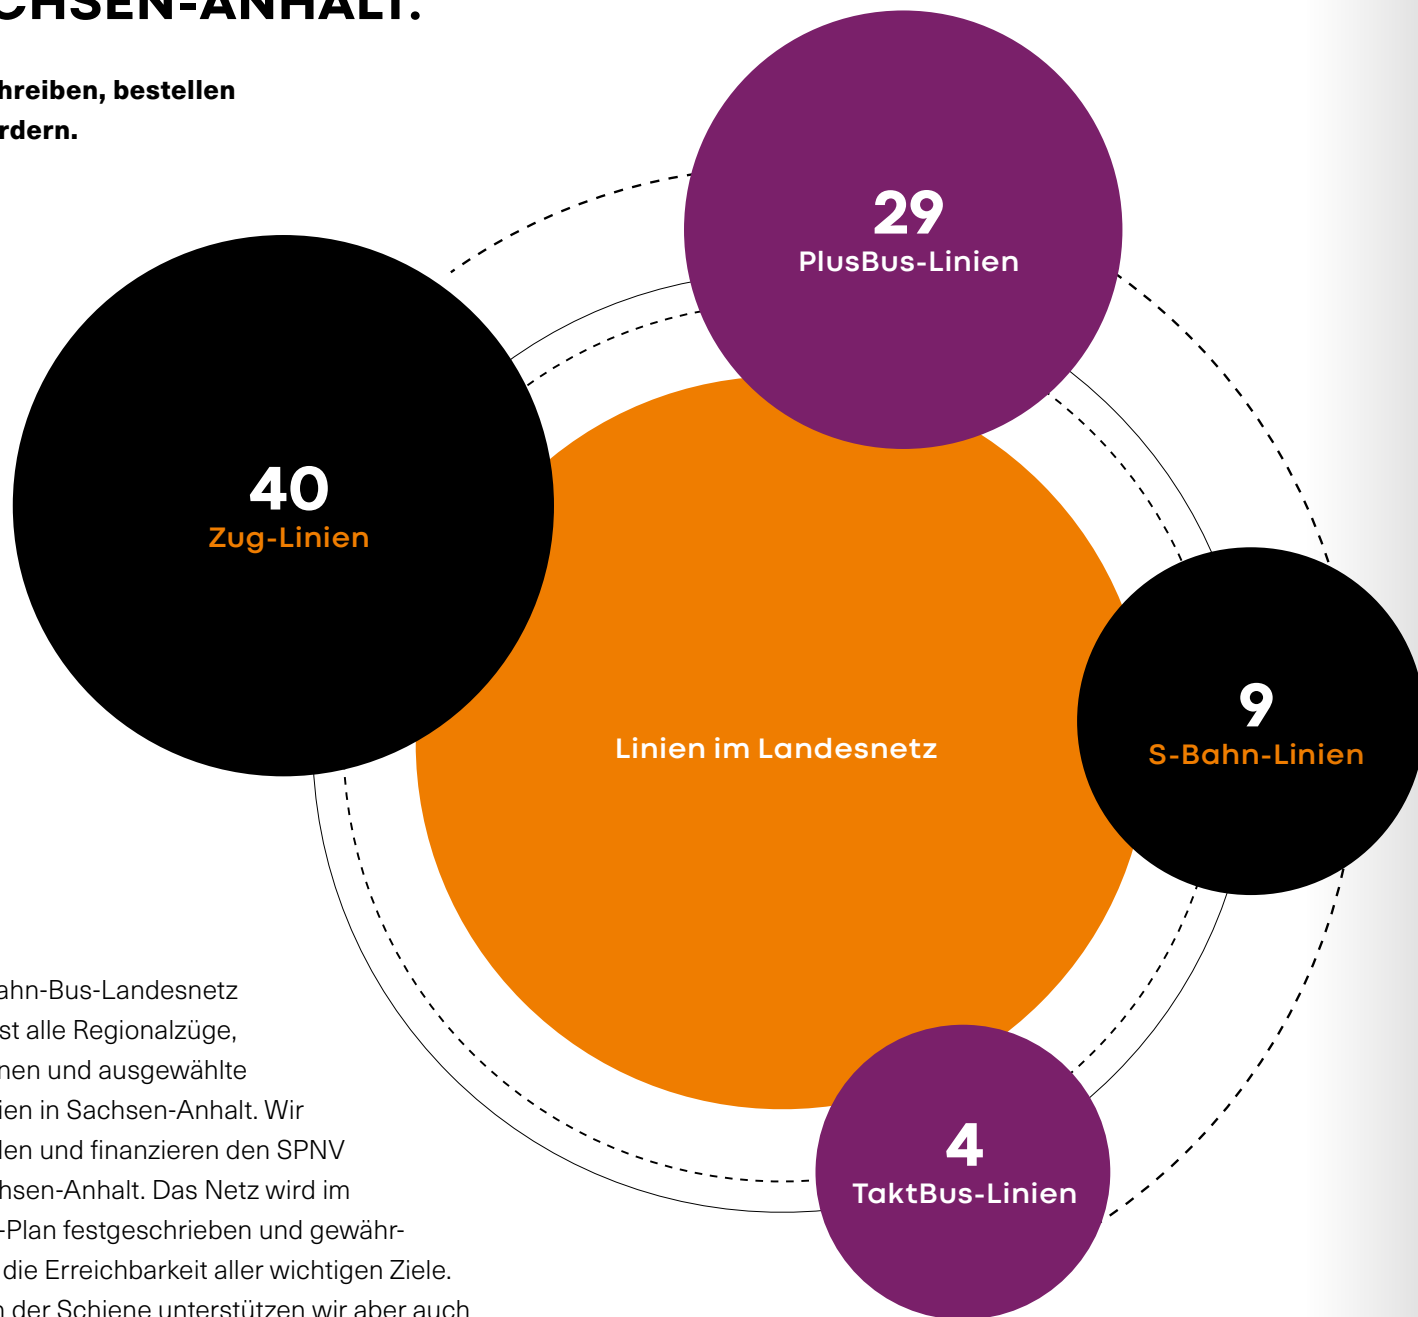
CHSEN-ANHALT.

hreiben, bestellen rdern.

29
PlusBus-Linien

40
Zug-Linien

Linien im Landesnetz

9
S-Bahn-Linien

4
TaktBus-Linien

ahn-Bus-Landesnetz st alle Regionalzüge, nen und ausgewählte ien in Sachsen-Anhalt. Wir len und finanzieren den SPNV hsen-Anhalt. Das Netz wird im -Plan festgeschrieben und gewährdie Erreichbarkeit aller wichtigen Ziele. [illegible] der Schiene unterstützen wir aber auch